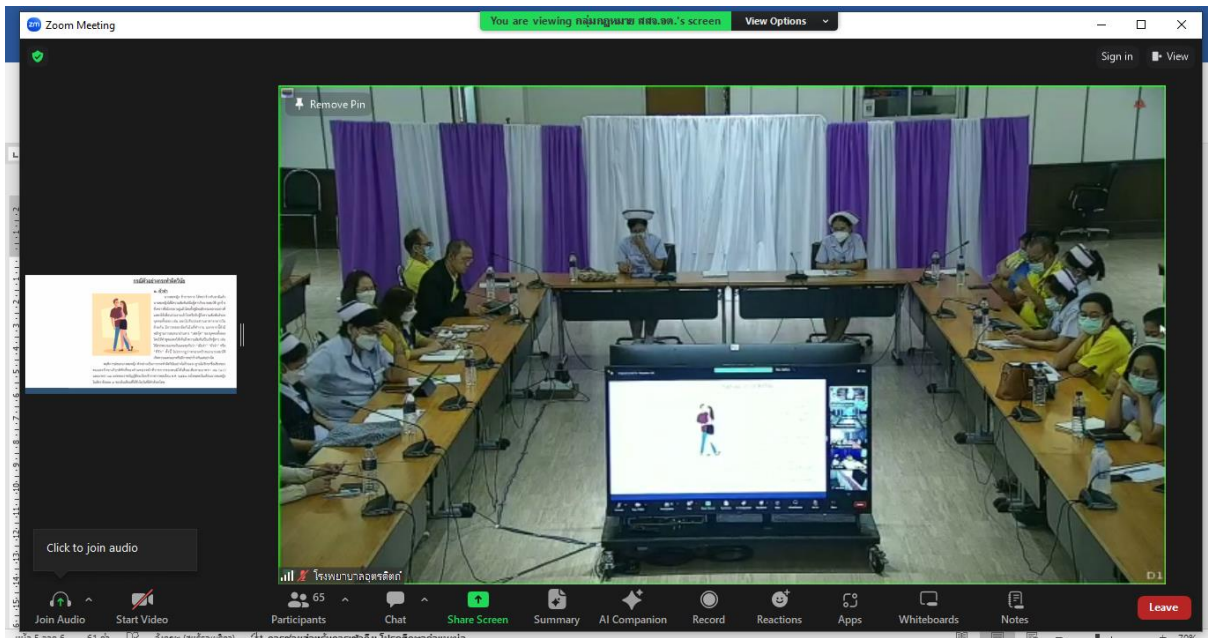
Zoom Meeting

You are viewing กลุ่มกฎหมาย สสจ.อต.'s screen View Options

Sign in View

Remove Pin

Click to join audio

โรงพยาบาลอุตรดิตถ์

Join Audio
Start Video
65
Participants
Chat
Share Screen
Summary
AI Companion
Record
Reactions
Apps
Whiteboards
Notes
Leave